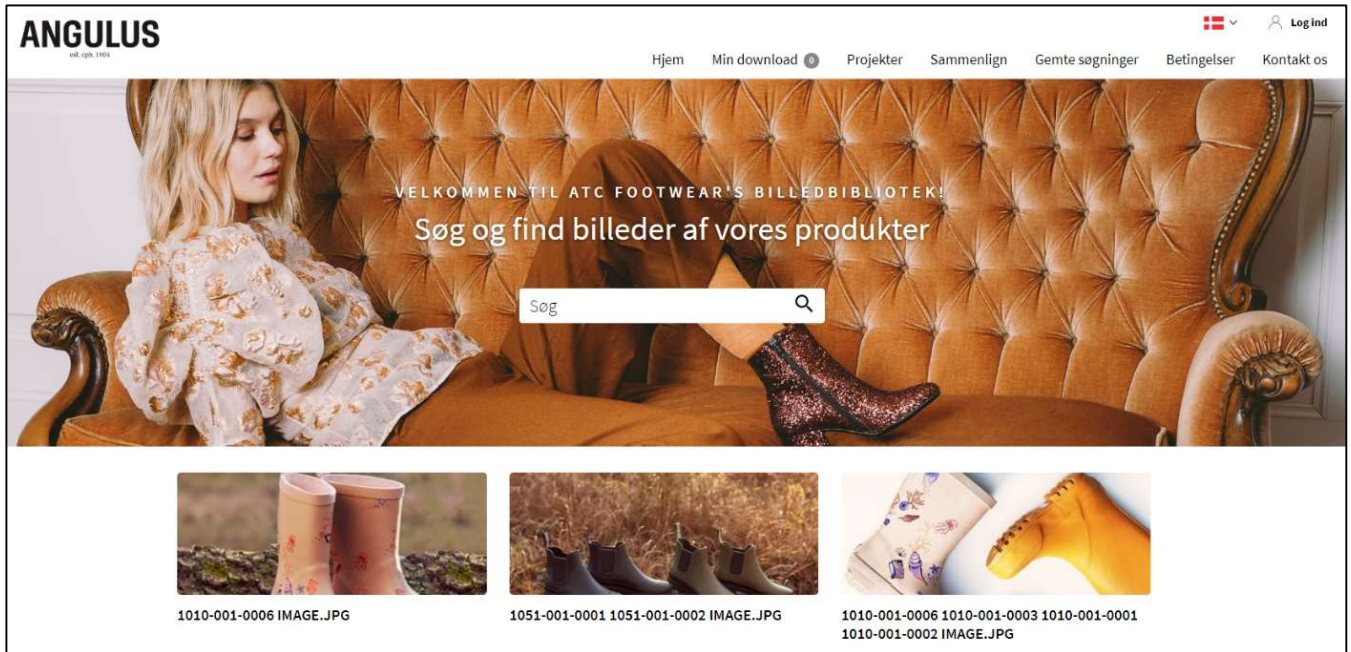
ANGULUS
est. cph. 1904

Log ind

Hjem Min download 0 Projekter Sammenlign Gemte søgninger Betingelser Kontakt os

VELKOMMEN TIL ATC FOOTWEAR'S BILLEDBIBLIOTEK!
Søg og find billeder af vores produkter

Søg

1010-001-0006 IMAGE.JPG

1051-001-0001 1051-001-0002 IMAGE.JPG

1010-001-0006 1010-001-0003 1010-001-0001 1010-001-0002 IMAGE.JPG